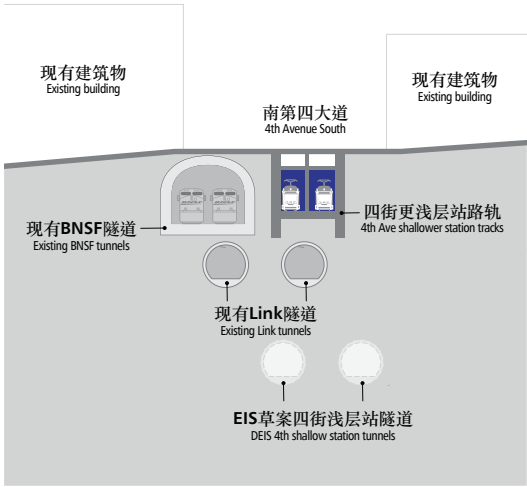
现有建筑物
Existing building

南第四大道
4th Avenue South

现有建筑物
Existing building

现有BNSF隧道
Existing BNSF tunnels

四街更浅层站路轨
4th Ave shallower station tracks

现有Link隧道
Existing Link tunnels

EIS草案四街浅层站隧道
DEIS 4th shallow station tunnels